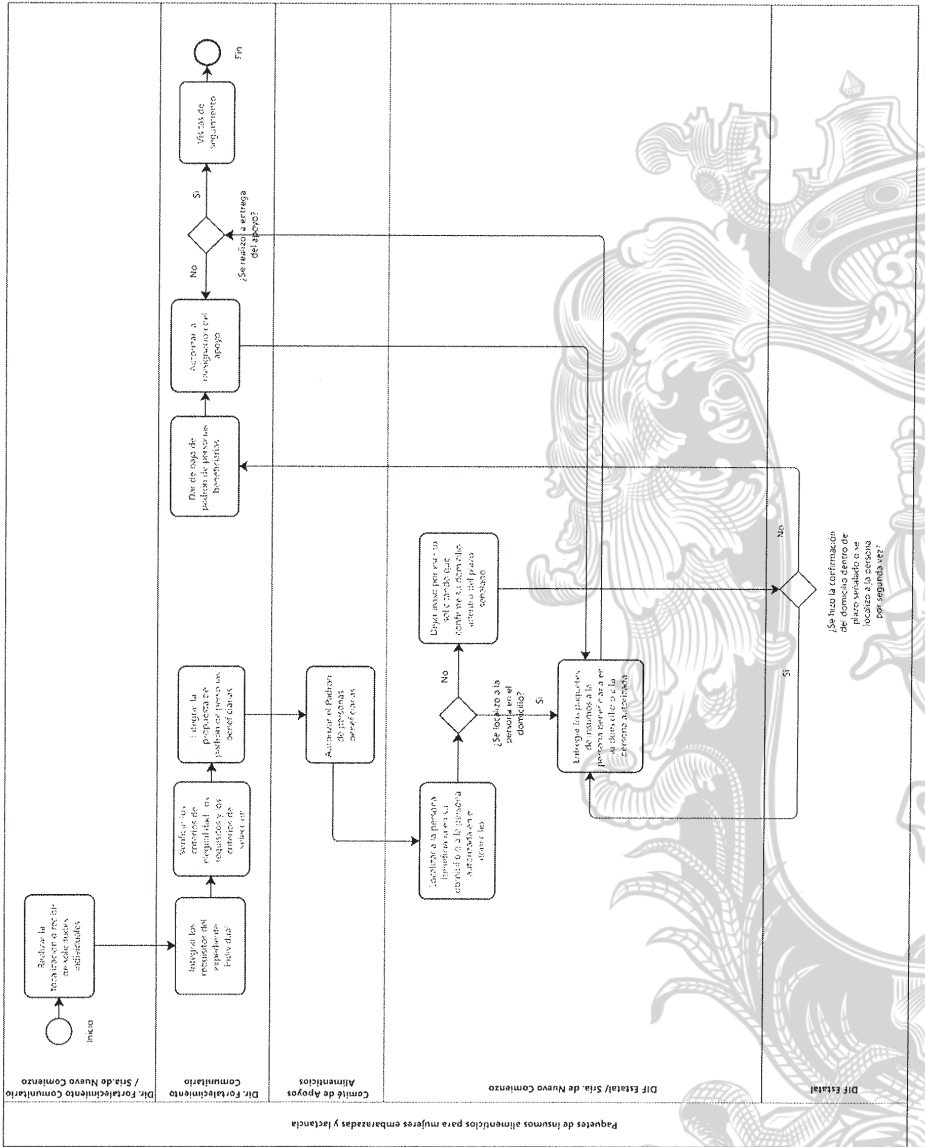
Paquetes de insumos alimenticios para mujeres embarazadas y lactancia

Dir. Fortalecimiento Comunitario / Sría. de Nuevo Comienzo

Dir. Fortalecimiento Comunitario

Comité de Apoyos Alimenticios

DIF Estatal/ Sría. de Nuevo Comienzo

DIF Estatal

Inicio

Realizar la focalización o recibir de solicitudes individuales

Integrar los requisitos del expediente individual

Verificar los criterios de elegibilidad, los requisitos y los criterios de selección

Integrar la propuesta de padrón de personas beneficiarias

Autorizar el Padrón de personas beneficiarias

Localizar a la persona beneficiaria en su domicilio o a la persona autorizada a domicilio

¿Se localizó a la persona en el domicilio?

No

Sí

Dejar aviso por escrito solicitando que confirme su domicilio dentro del plazo señalado

Entregar los paquetes de insumos a la persona beneficiaria en su domicilio o a la persona autorizada

¿Se hizo la confirmación de domicilio dentro de plazo señalado o se localizó a la persona por segunda vez?

No

Sí

Dar de baja de padrón de personas beneficiarias

Acreditar la recepción del apoyo

¿Se realizó la entrega del apoyo?

No

Sí

Visitas de seguimiento

Fin